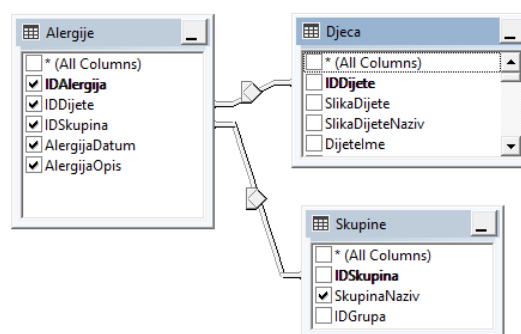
Alergije
* (All Columns)
IDAlergija
IDDijete
IDSkupina
AlergijaDatum
AlergijaOpis

Djeca
* (All Columns)
IDDijete
SlikaDijete
SlikaDijeteNaziv
DijeteIme

Skupine
* (All Columns)
IDSkupina
SkupinaNaziv
IDGrupa